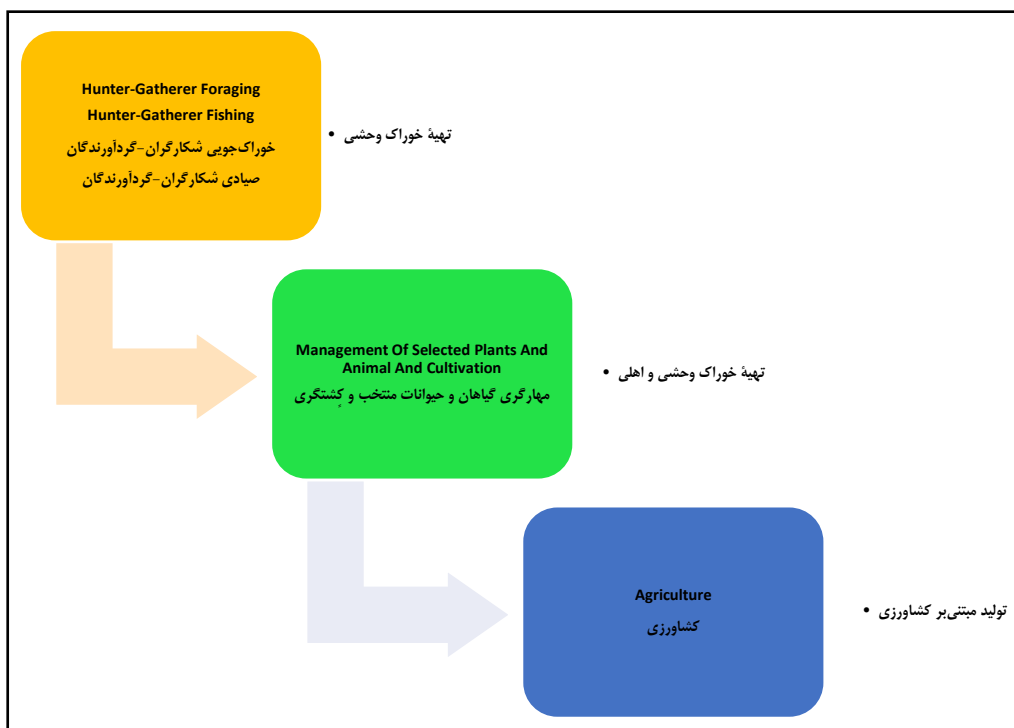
Hunter-Gatherer Foraging
Hunter-Gatherer Fishing
خوراک‌جویی شکارگران-گردآورندگان
صیادی شکارگران-گردآورندگان

• تهیهٔ خوراک وحشی

Management Of Selected Plants And Animal And Cultivation
مهارگری گیاهان و حیوانات منتخب و کِشتگری

• تهیهٔ خوراک وحشی و اهلی

Agriculture
کشاورزی

• تولید مبتنی‌بر کشاورزی